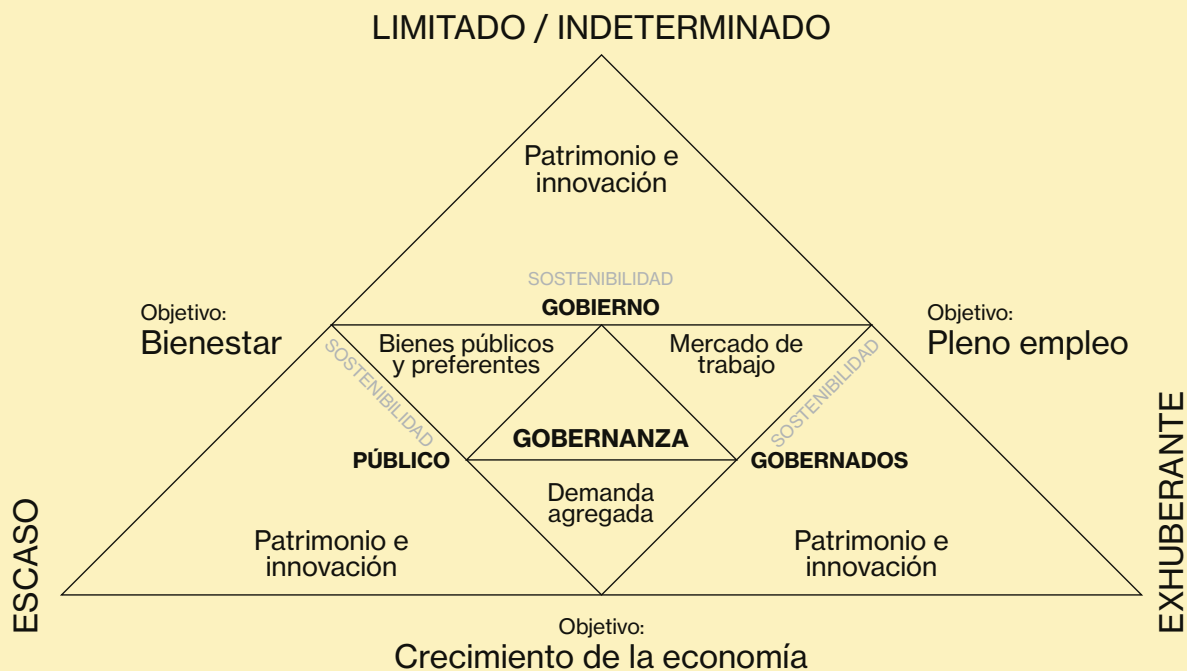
LIMITADO / INDETERMINADO

Patrimonio e innovación

SOSTENIBILIDAD

GOBIERNO

Objetivo:
Bienestar

Objetivo:
Pleno empleo

Bienes públicos y preferentes

Mercado de trabajo

SOSTENIBILIDAD

SOSTENIBILIDAD

GOBERNANZA

PÚBLICO

GOBERNADOS

Demanda agregada

ESCASO

EXHUBERANTE

Patrimonio e innovación

Patrimonio e innovación

Objetivo:
Crecimiento de la economía